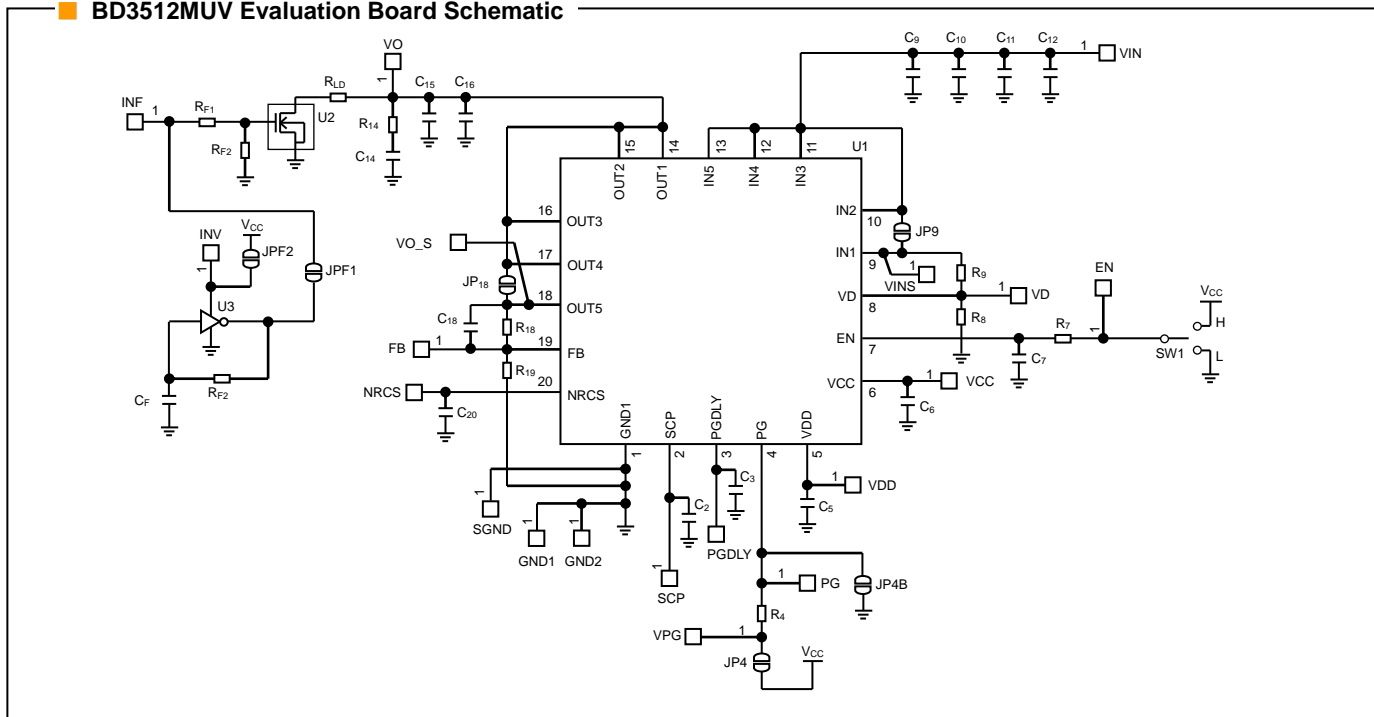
BD3512MUV Evaluation Board Schematic

INF 1 $R_{F1}$ $R_{F2}$ U2 $R_{LD}$ VO 1 $R_{14}$ $C_{14}$ $C_{15}$ $C_{16}$

$C_9$ $C_{10}$ $C_{11}$ $C_{12}$ 1 VIN

U1

15 14 13 12 11
OUT2 OUT1 IN5 IN4 IN3

16 OUT3
17 OUT4
18 OUT5
19 FB
20 NRCS

IN2 10
IN1 9
VD 8
EN 7
VCC 6

GND1 SCP PGDLY PG VDD
1 2 3 4 5

INV 1 $V_{CC}$ JPF2 JPF1 U3 $C_F$ $R_{F2}$

VO_S $JP_{18}$ $C_{18}$ $R_{18}$ FB 1 $R_{19}$ NRCS $C_{20}$

JP9 1 VINS $R_9$ 1 VD $R_8$ EN $R_7$ 1 $C_7$ SW1 $V_{CC}$ H L 1 VCC $C_6$

1 SGND GND1 GND2 $C_2$ 1 SCP $C_3$ PGDLY 1 VDD $C_5$ 1 PG JP4B $R_4$ VPG 1 JP4 $V_{CC}$